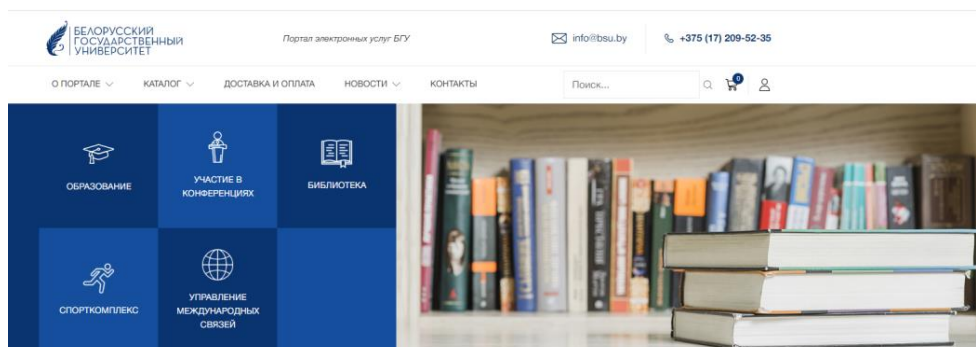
БЕЛОРУССКИЙ ГОСУДАРСТВЕННЫЙ УНИВЕРСИТЕТ

Портал электронных услуг БГУ

info@bsu.by

+375 (17) 209-52-35

О ПОРТАЛЕ

КАТАЛОГ

ДОСТАВКА И ОПЛАТА

НОВОСТИ

КОНТАКТЫ

Поиск...

0

ОБРАЗОВАНИЕ

УЧАСТИЕ В КОНФЕРЕНЦИЯХ

БИБЛИОТЕКА

СПОРТКОМПЛЕКС

УПРАВЛЕНИЕ МЕЖДУНАРОДНЫХ СВЯЗЕЙ